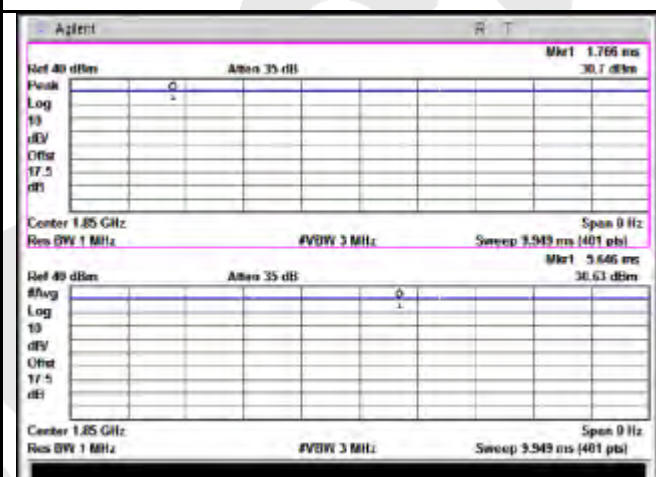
Agilent R T

Mkr1 1.766 ms
Ref 40 dBm Atten 35 dB 30.7 dBm
Peak
Log
10
dB/
Offst
17.5
dB

Center 1.85 GHz Span 0 Hz
Res BW 1 MHz #VBW 3 MHz Sweep 9.949 ms (401 pts)

Mkr1 5.646 ms
Ref 40 dBm Atten 35 dB 30.63 dBm
#Avg
Log
10
dB/
Offst
17.5
dB

Center 1.85 GHz Span 0 Hz
Res BW 1 MHz #VBW 3 MHz Sweep 9.949 ms (401 pts)